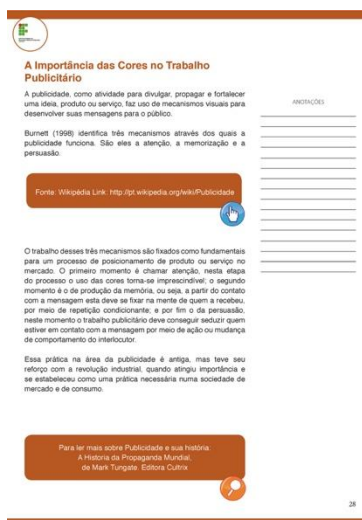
A Importância das Cores no Trabalho Publicitário

A publicidade, como atividade para divulgar, propagar e fortalecer uma ideia, produto ou serviço, faz uso de mecanismos visuais para desenvolver suas mensagens para o público.

Burnett (1998) identifica três mecanismos através dos quais a publicidade funciona. São eles a atenção, a memorização e a persuasão.

Fonte: Wikipédia Link: http://pt.wikipedia.org/wiki/Publicidade

O trabalho desses três mecanismos são fixados como fundamentais para um processo de posicionamento de produto ou serviço no mercado. O primeiro momento é chamar atenção, nesta etapa do processo o uso das cores torna-se imprescindível; o segundo momento é o de produção da memória, ou seja, a partir do contato com a mensagem esta deve se fixar na mente de quem a recebeu, por meio de repetição condicionante; e por fim o da persuasão, neste momento o trabalho publicitário deve conseguir seduzir quem estiver em contato com a mensagem por meio de ação ou mudança de comportamento do interlocutor.

Essa prática na área da publicidade é antiga, mas teve seu reforço com a revolução industrial, quando atingiu importância e se estabeleceu como uma prática necessária numa sociedade de mercado e de consumo.

ANOTAÇÕES

Para ler mais sobre Publicidade e sua história:
A História da Propaganda Mundial,
de Mark Tungate. Editora Cultrix

28